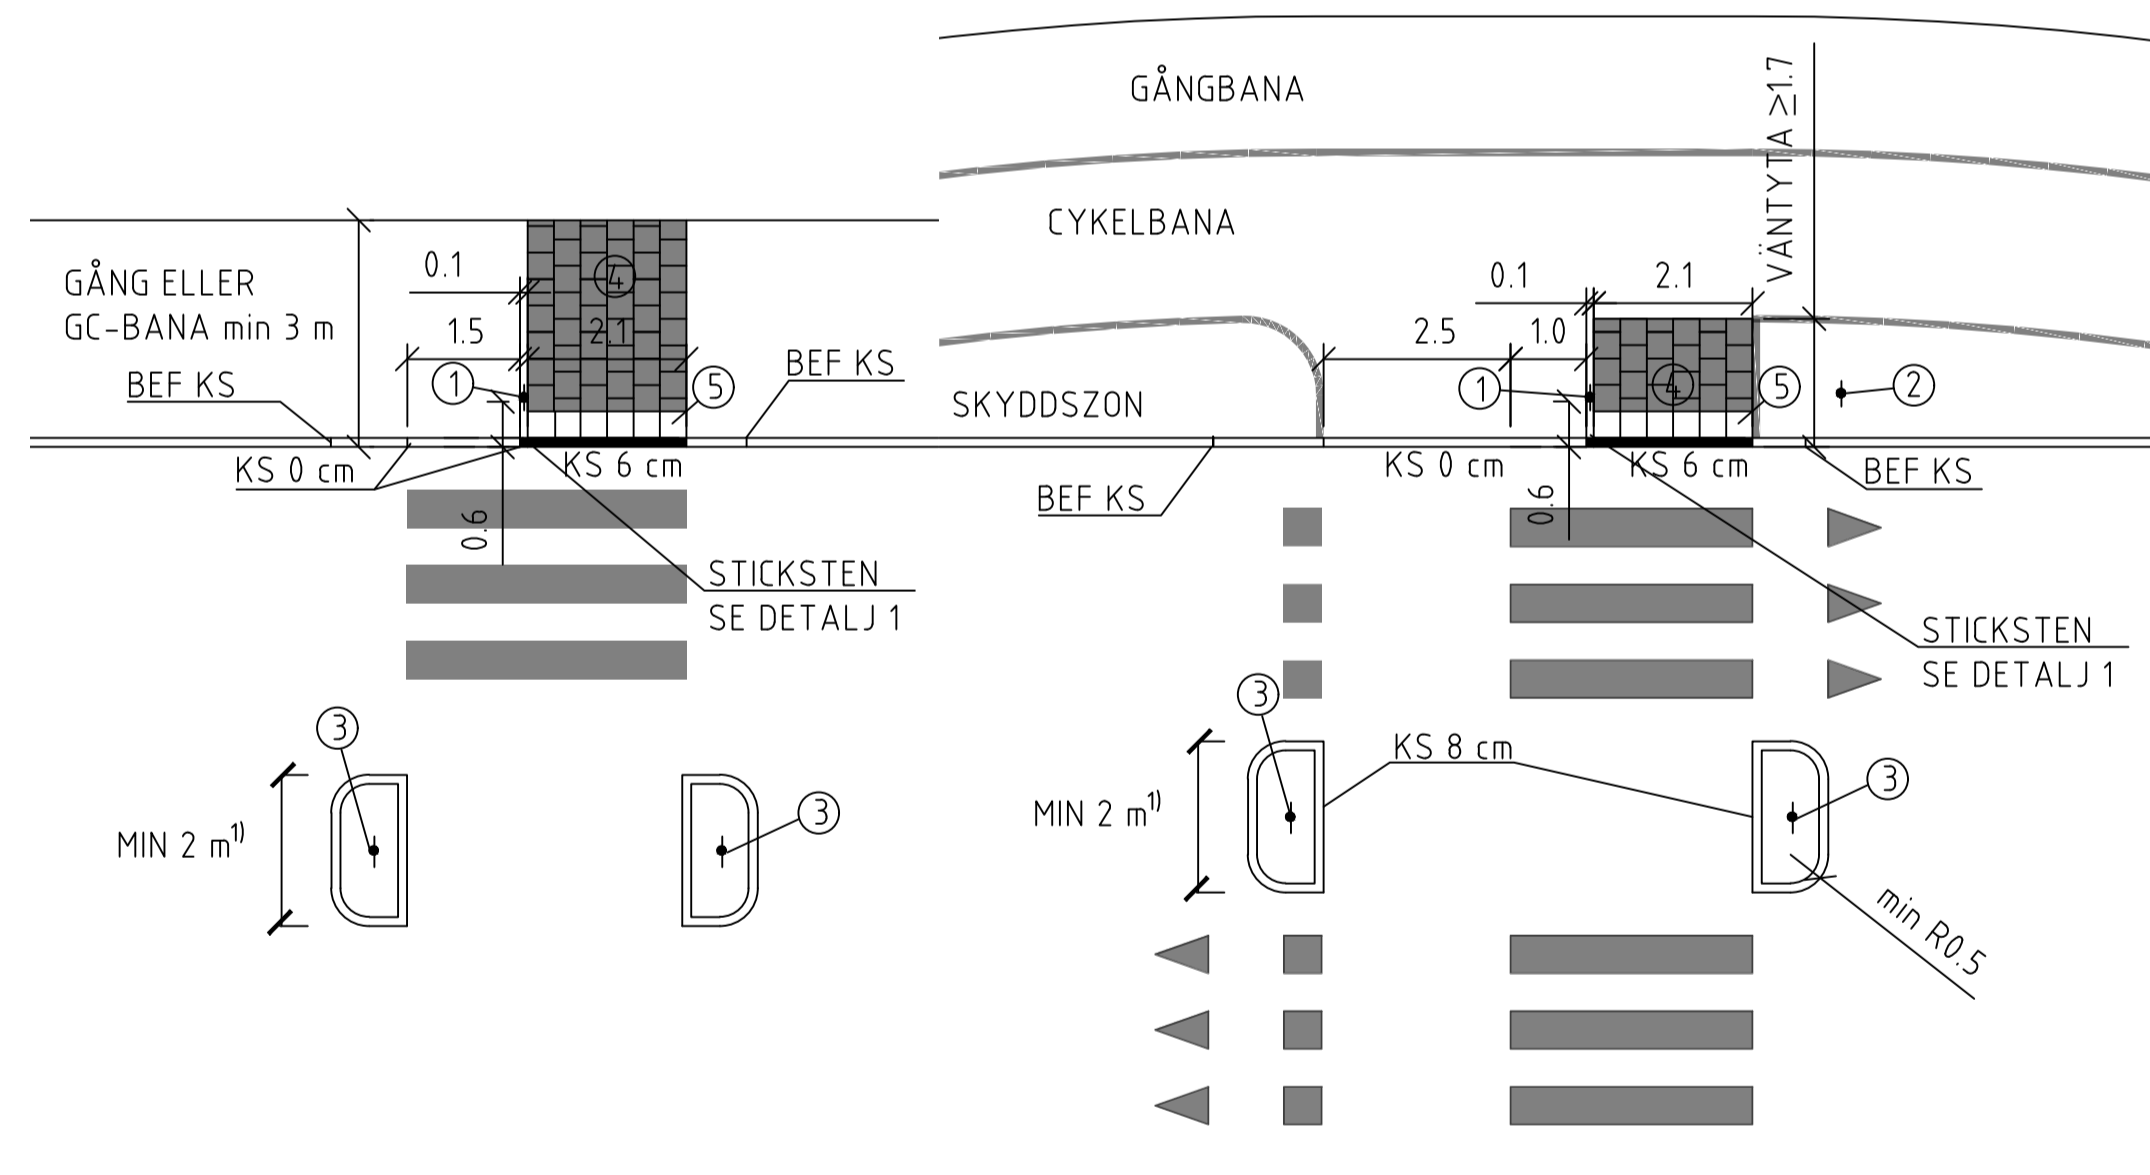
GÅNGBANA

CYKELBANA

VÄNTYTA $\geq$1.7

GÅNG ELLER GC-BANA min 3 m

0.1

4

1.5

2.1

BEF KS

1

5

BEF KS

KS 0 cm

KS 6 cm

0.6

STICKSTEN SE DETALJ 1

0.1

2.1

2.5

1.0

1

4

5

2

SKYDDSZON

KS 0 cm

KS 6 cm

BEF KS

BEF KS

0.6

STICKSTEN SE DETALJ 1

3

MIN 2 m$^{1)}$

3

3

KS 8 cm

MIN 2 m$^{1)}$

3

min R0.5